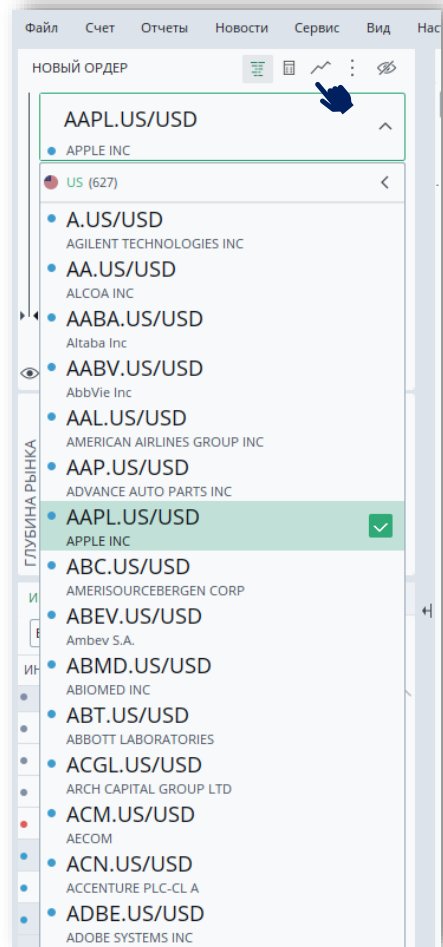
Файл Счет Отчеты Новости Сервис Вид Нас

НОВЫЙ ОРДЕР

AAPL.US/USD
APPLE INC

US (627)

A.US/USD
AGILENT TECHNOLOGIES INC

AA.US/USD
ALCOA INC

AABA.US/USD
Altaba Inc

AABV.US/USD
AbbVie Inc

AAL.US/USD
AMERICAN AIRLINES GROUP INC

AAP.US/USD
ADVANCE AUTO PARTS INC

AAPL.US/USD
APPLE INC

ABC.US/USD
AMERISOURCEBERGEN CORP

ABEV.US/USD
Ambev S.A.

ABMD.US/USD
ABIOMED INC

ABT.US/USD
ABBOTT LABORATORIES

ACGL.US/USD
ARCH CAPITAL GROUP LTD

ACM.US/USD
AECOM

ACN.US/USD
ACCENTURE PLC-CL A

ADBE.US/USD
ADOBE SYSTEMS INC

ГЛУБИНА РЫНКА

И
В
ИН